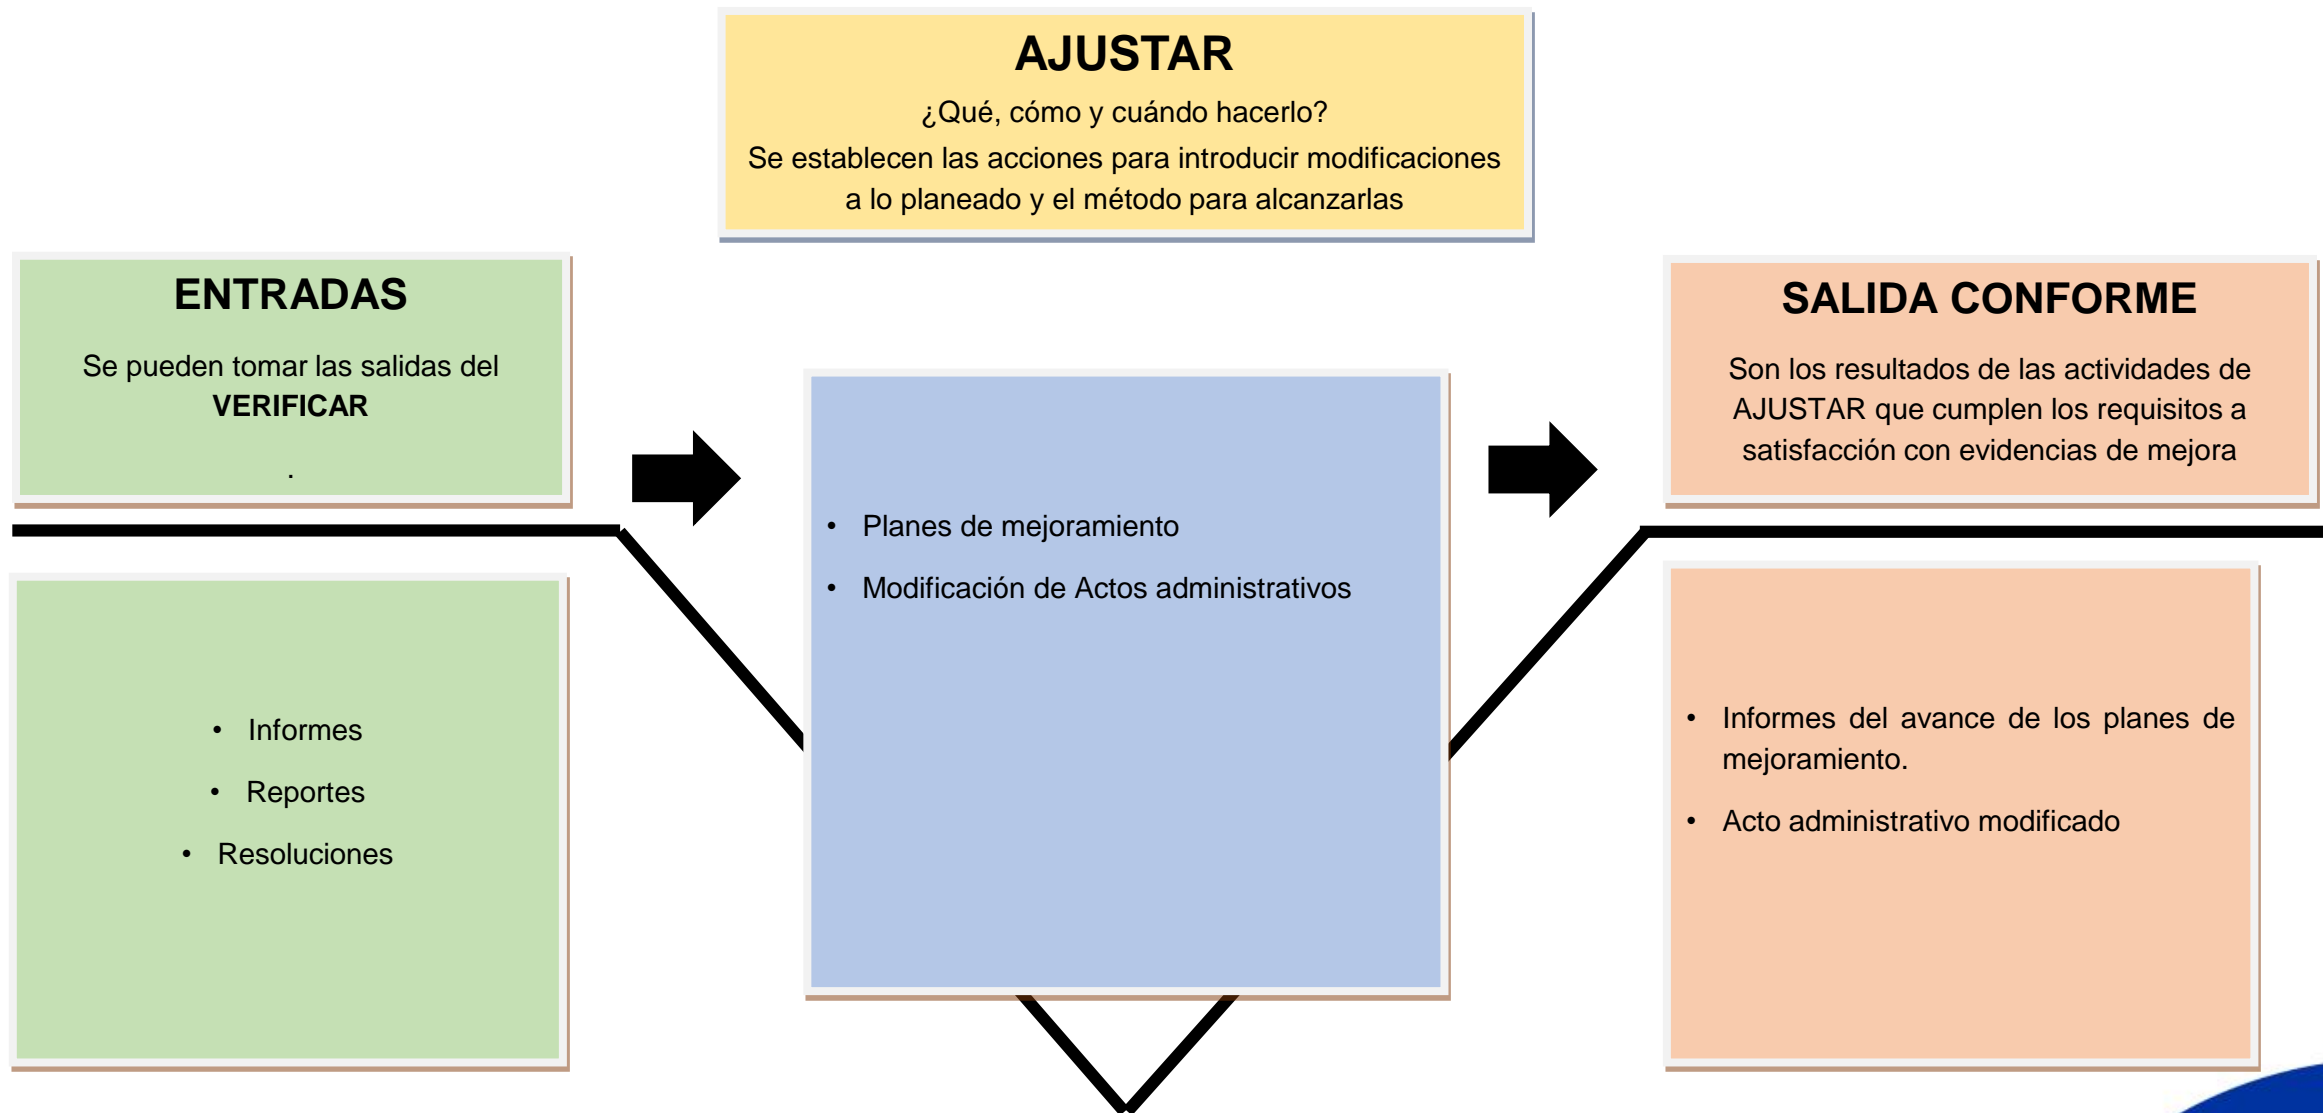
AJUSTAR

¿Qué, cómo y cuándo hacerlo?

Se establecen las acciones para introducir modificaciones a lo planeado y el método para alcanzarlas

ENTRADAS

Se pueden tomar las salidas del **VERIFICAR**

.

- Informes
- Reportes
- Resoluciones

- Planes de mejoramiento
- Modificación de Actos administrativos

SALIDA CONFORME

Son los resultados de las actividades de AJUSTAR que cumplen los requisitos a satisfacción con evidencias de mejora

- Informes del avance de los planes de mejoramiento.
- Acto administrativo modificado